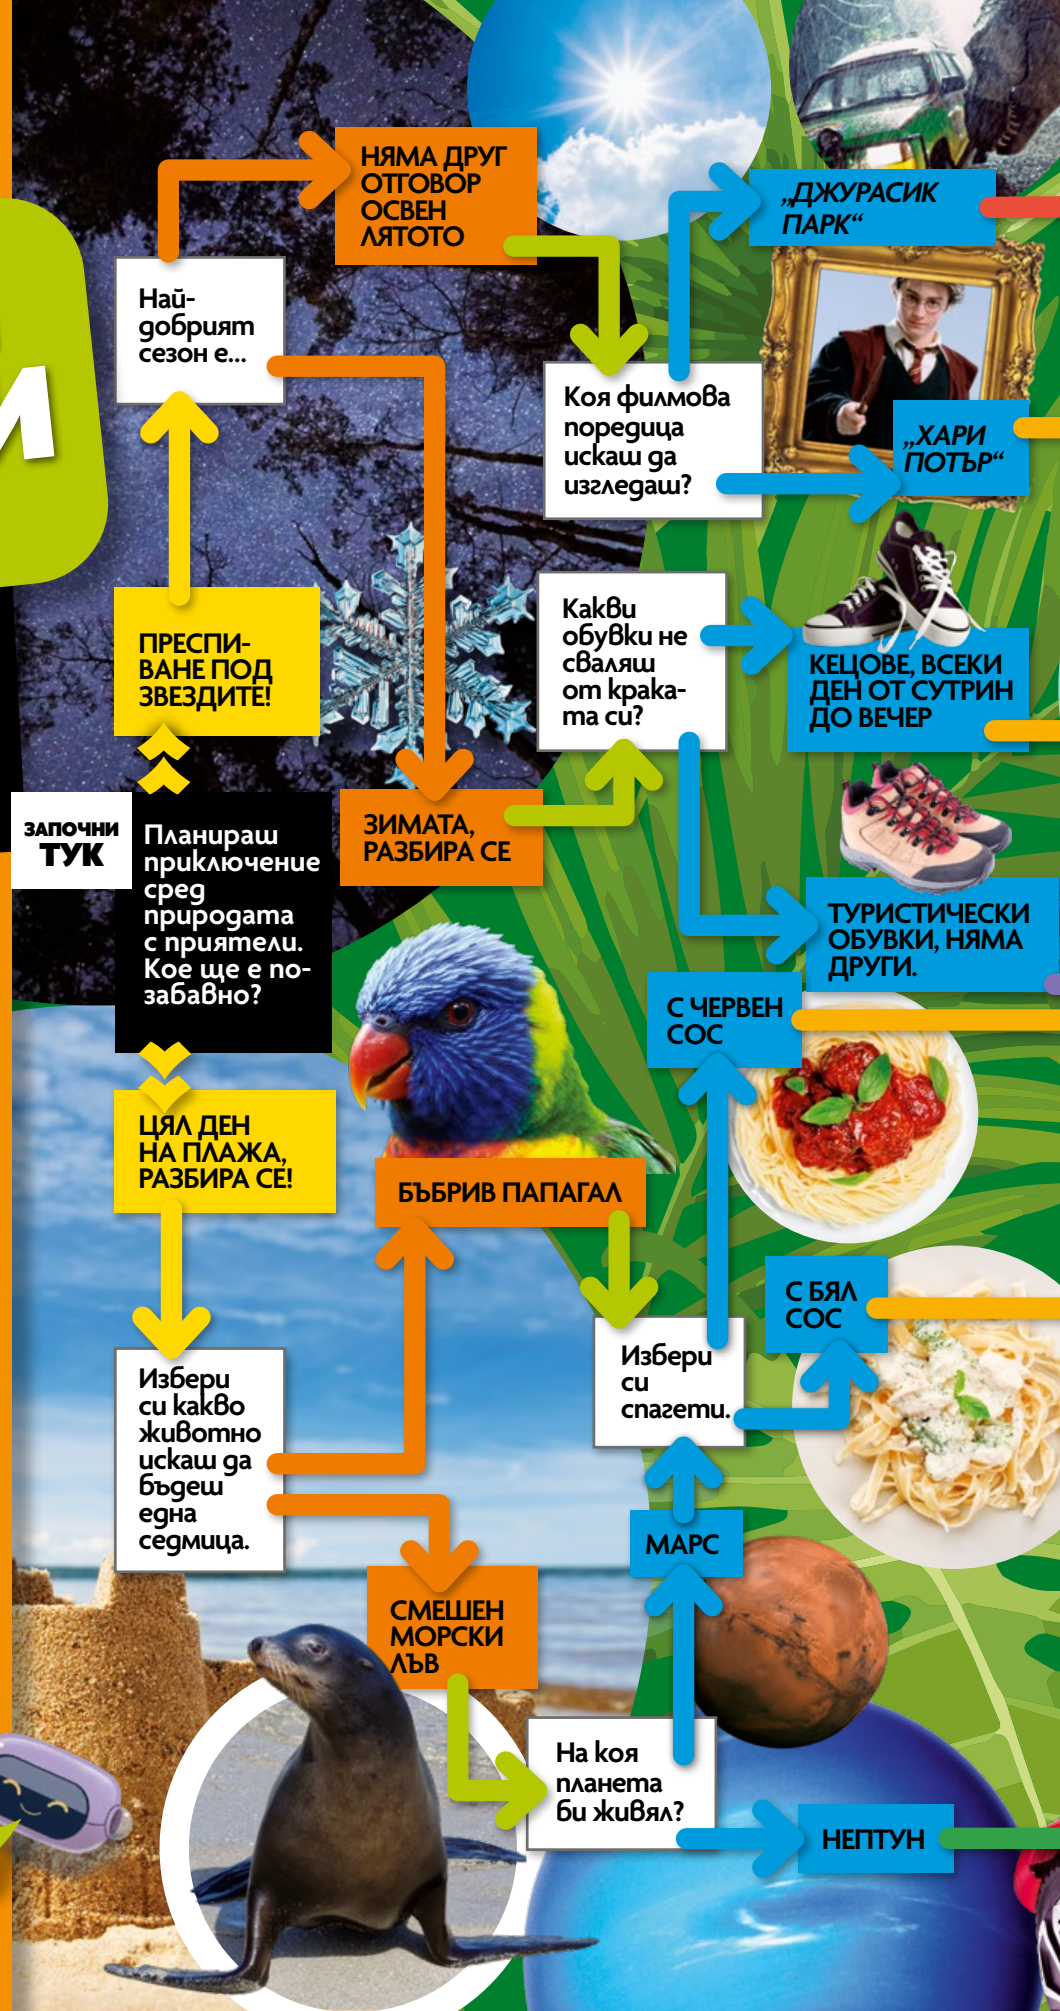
НЯМА ДРУГ ОТГОВОР ОСВЕН ЛЯТОТО

„ДЖУРАСИК ПАРК“

Най-добрият сезон е...

Коя филмова поредица искаш да изгледаш?

„ХАРИ ПОТЪР“

Какви обувки не сваляш от краката си?

КЕЦОВЕ, ВСЕКИ ДЕН ОТ СУТРИН ДО ВЕЧЕР

ПРЕСПИВАНЕ ПОД ЗВЕЗДИТЕ!

ЗАПОЧНИ ТУК

Планираш приключение сред природата с приятели. Кое ще е по-забавно?

ЗИМАТА, РАЗБИРА СЕ

ТУРИСТИЧЕСКИ ОБУВКИ, НЯМА ДРУГИ.

С ЧЕРВЕН СОС

ЦЯЛ ДЕН НА ПЛАЖА, РАЗБИРА СЕ!

БЪБРИВ ПАПАГАЛ

С БЯЛ СОС

Избери си спагети.

Избери си какво животно искаш да бъдеш една седмица.

МАРС

СМЕШЕН МОРСКИ ЛЪВ

На коя планета би живял?

НЕПТУН